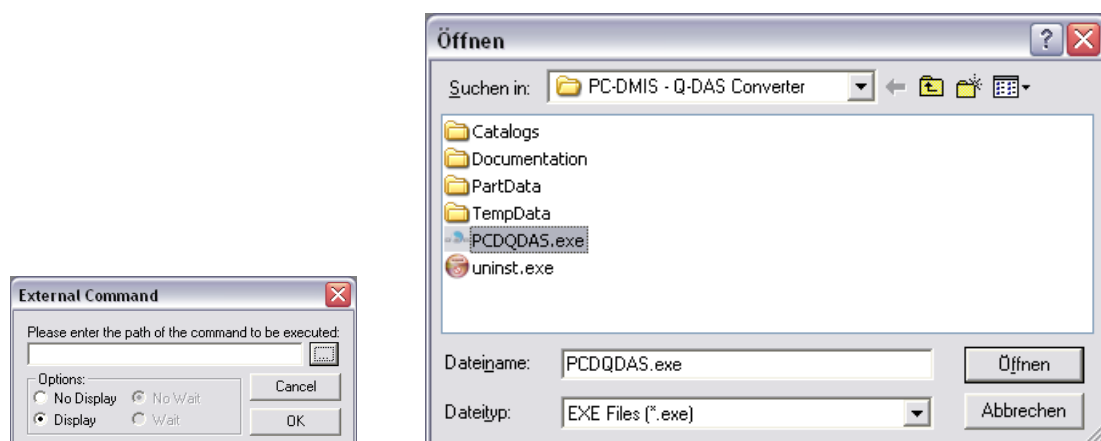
External Command

Please enter the path of the command to be executed:

...

Options:
No Display
No Wait
Display
Wait

Cancel

OK

Öffnen

Suchen in: PC-DMIS - Q-DAS Converter

Catalogs
Documentation
PartData
TempData
PCDQDAS.exe
uninst.exe

Dateiname: PCDQDAS.exe

Dateityp: EXE Files (*.exe)

Öffnen

Abbrechen